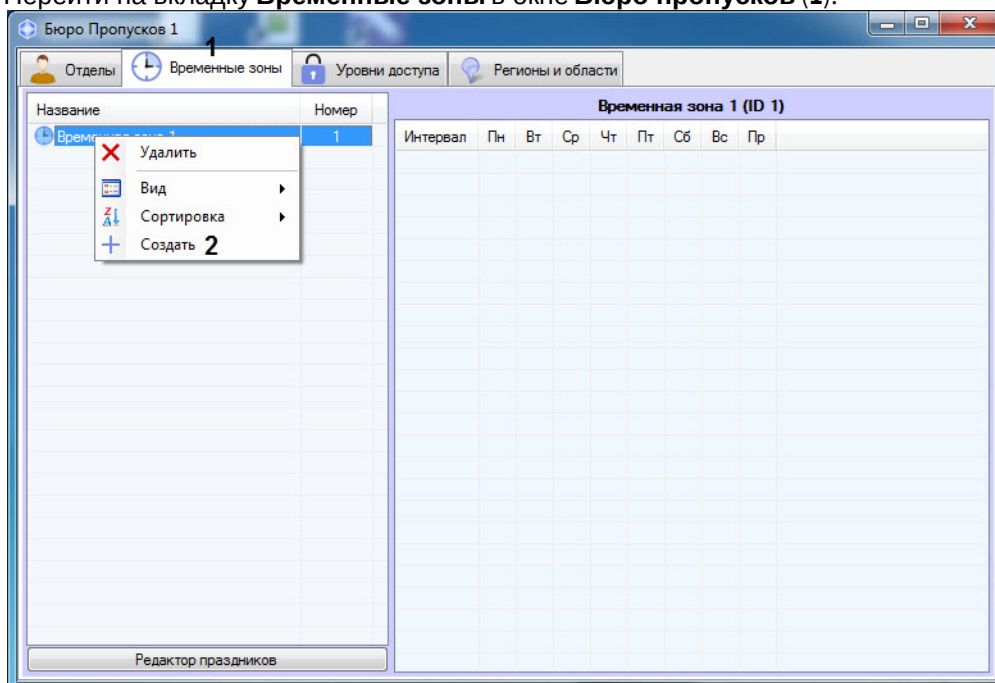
Перейти на вкладку **Временные зоны** в окне **Бюро пропусков** (**1**).

Бюро Пропусков 1

1

Отделы | Временные зоны | Уровни доступа | Регионы и области

| Название | Номер |
|---|---|
| Врем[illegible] | 1 |

Удалить
Вид
Сортировка
Создать 2

Временная зона 1 (ID 1)

| Интервал | Пн | Вт | Ср | Чт | Пт | Сб | Вс | Пр |
|---|---|---|---|---|---|---|---|---|

Редактор праздников